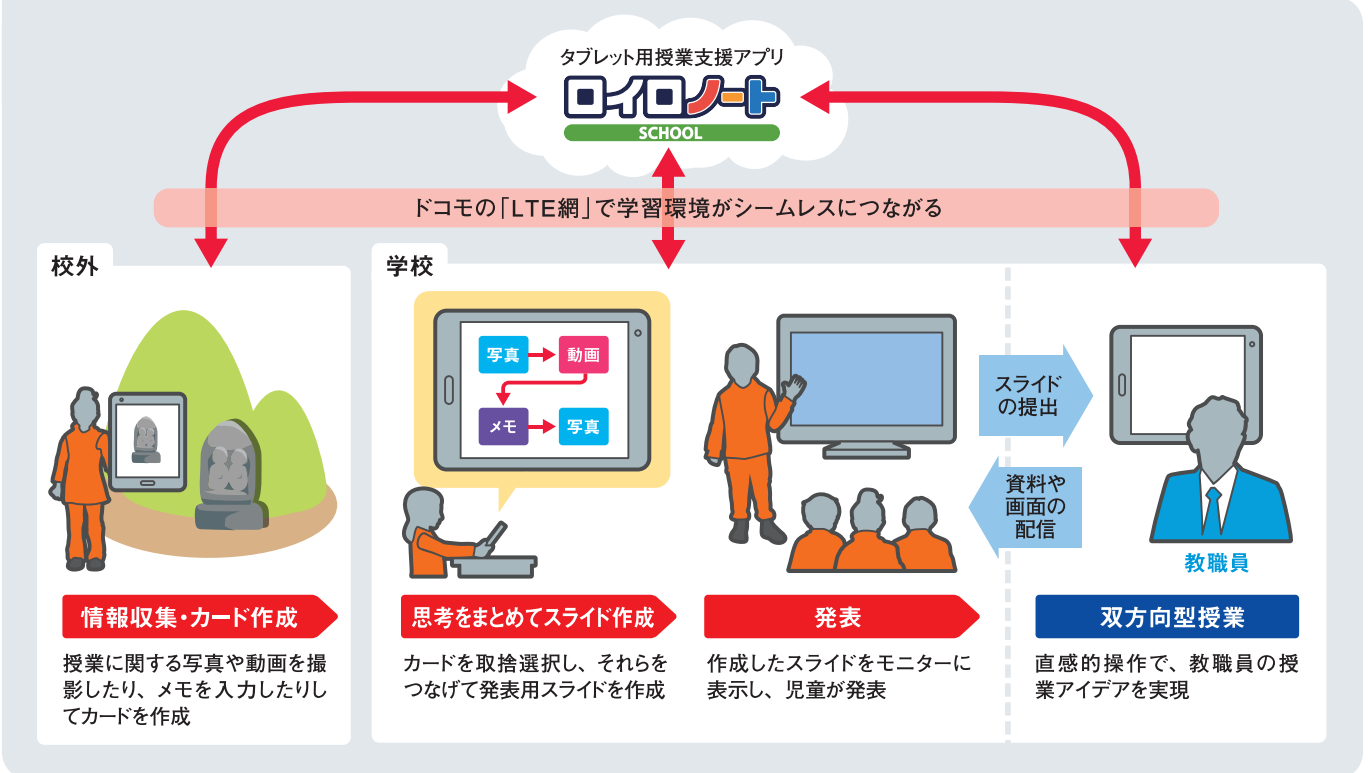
タブレット用授業支援アプリ
ロイロノート
SCHOOL

ドコモの「LTE網」で学習環境がシームレスにつながる

校外

情報収集・カード作成

授業に関する写真や動画を撮影したり、メモを入力したりしてカードを作成

学校

写真
動画
メモ
写真

思考をまとめてスライド作成

カードを取捨選択し、それらをつなげて発表用スライドを作成

発表

作成したスライドをモニターに表示し、児童が発表

スライドの提出

資料や画面の配信

教職員

双方向型授業

直感的操作で、教職員の授業アイデアを実現